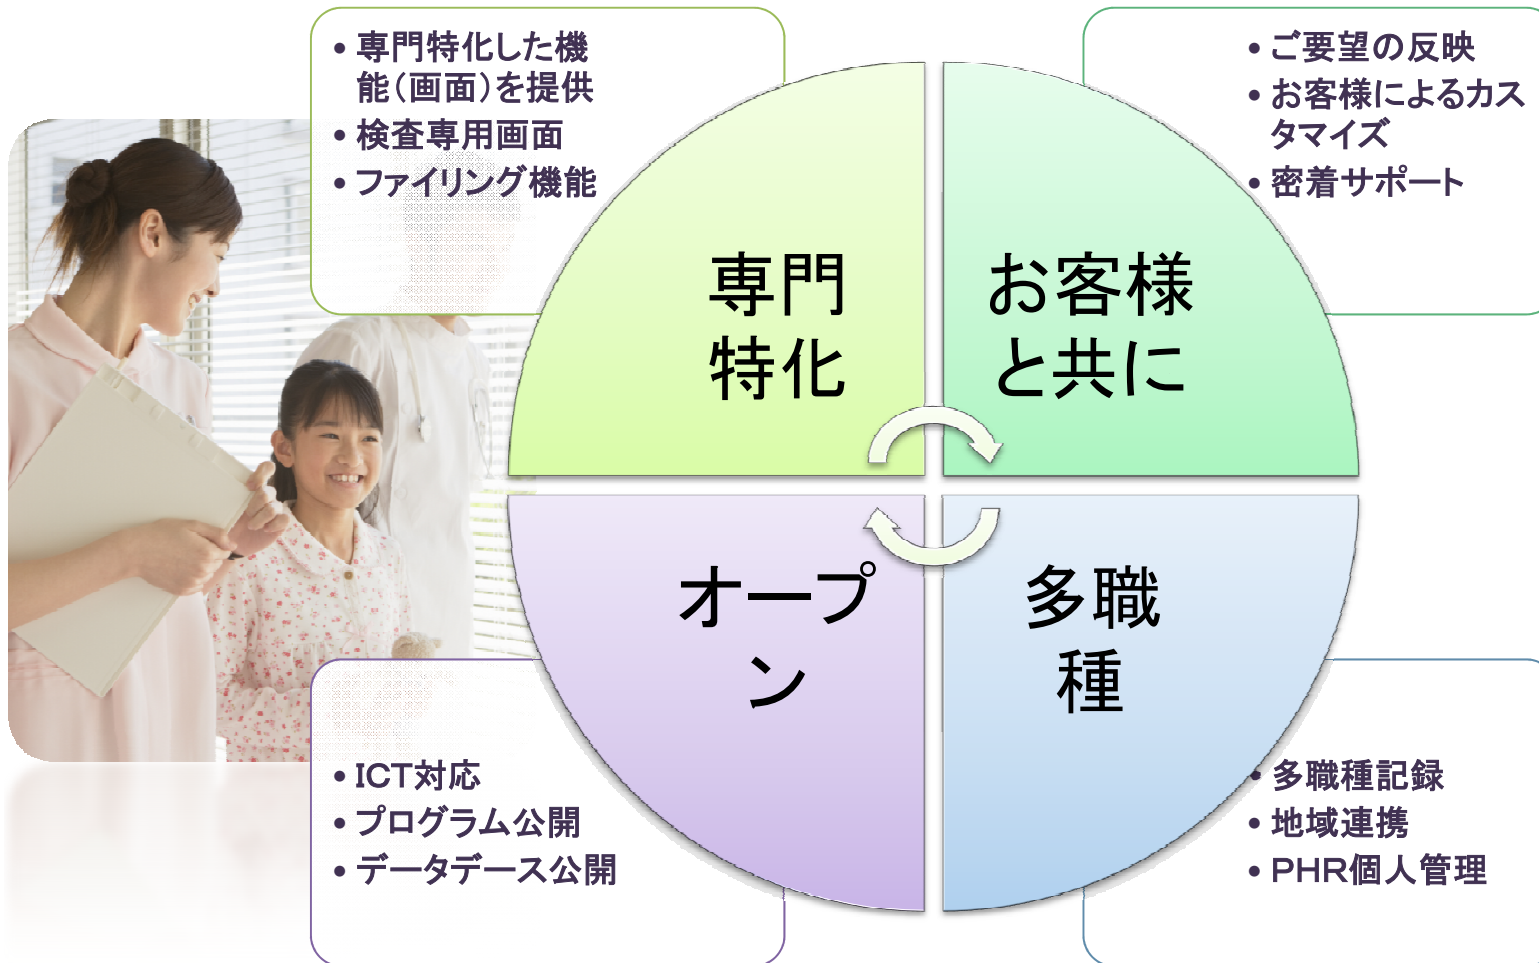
• 専門特化した機能（画面）を提供
• 検査専用画面
• ファイリング機能

• ご要望の反映
• お客様によるカスタマイズ
• 密着サポート

専門特化

お客様と共に

オープン

多職種

• ICT対応
• プログラム公開
• データデース公開

• 多職種記録
• 地域連携
• PHR個人管理